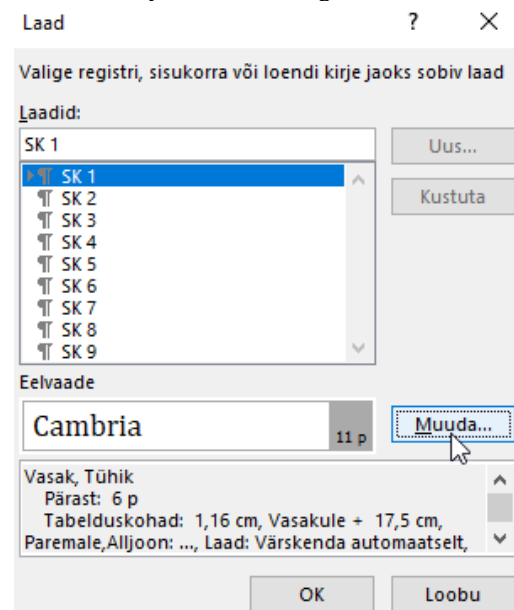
Laad ? ×

Valige registri, sisukorra või loendi kirje jaoks sobiv laad

Laadid:

SK 1

Uus...

SK 1
SK 2
SK 3
SK 4
SK 5
SK 6
SK 7
SK 8
SK 9

Kustuta

Eelvaade

Cambria 11 p

Muuda...

Vasak, Tühik
Pärast: 6 p
Tabelduskohad: 1,16 cm, Vasakule + 17,5 cm, Paremale,Alljoon: ..., Laad: Värskenda automaatselt,

OK Loobu